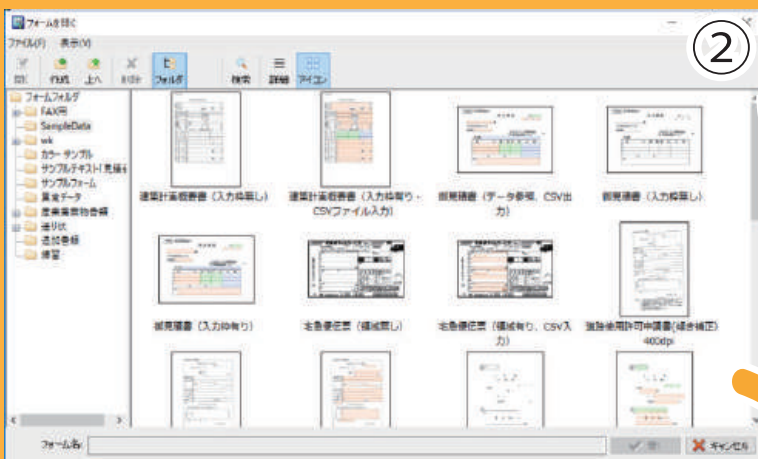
フォームを開く

ファイル(F) 表示(V)

開く 作成 上へ 削除 フォルダ 検索 詳細 アイコン

②

フォームフォルダ
FAX用
SampleData
wk
カラー サンプル
サンプルテキスト(見積
サンプルフォーム
業者データ
産業廃棄物各種
送り状
追加登録
練習

建築計画概要書(入力枠無し)

建築計画概要書(入力枠有り・CSVファイル入力)

御見積書(データ参照、CSV出力)

御見積書(入力枠無し)

御見積書(入力枠有り)

名義変更票(領域無し)

名義変更票(領域有り、CSV入力)

道路使用許可申請書(傾き補正)400dpi

フォーム名:

開く キャンセル